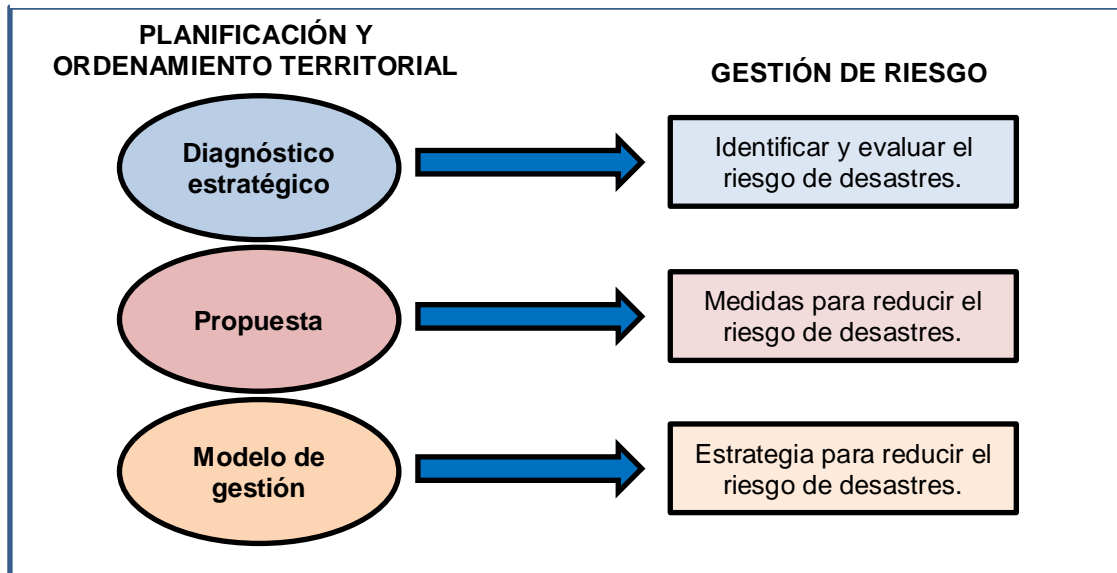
PLANIFICACIÓN Y ORDENAMIENTO TERRITORIAL

GESTIÓN DE RIESGO

Diagnóstico estratégico

Identificar y evaluar el riesgo de desastres.

Propuesta

Medidas para reducir el riesgo de desastres.

Modelo de gestión

Estrategia para reducir el riesgo de desastres.